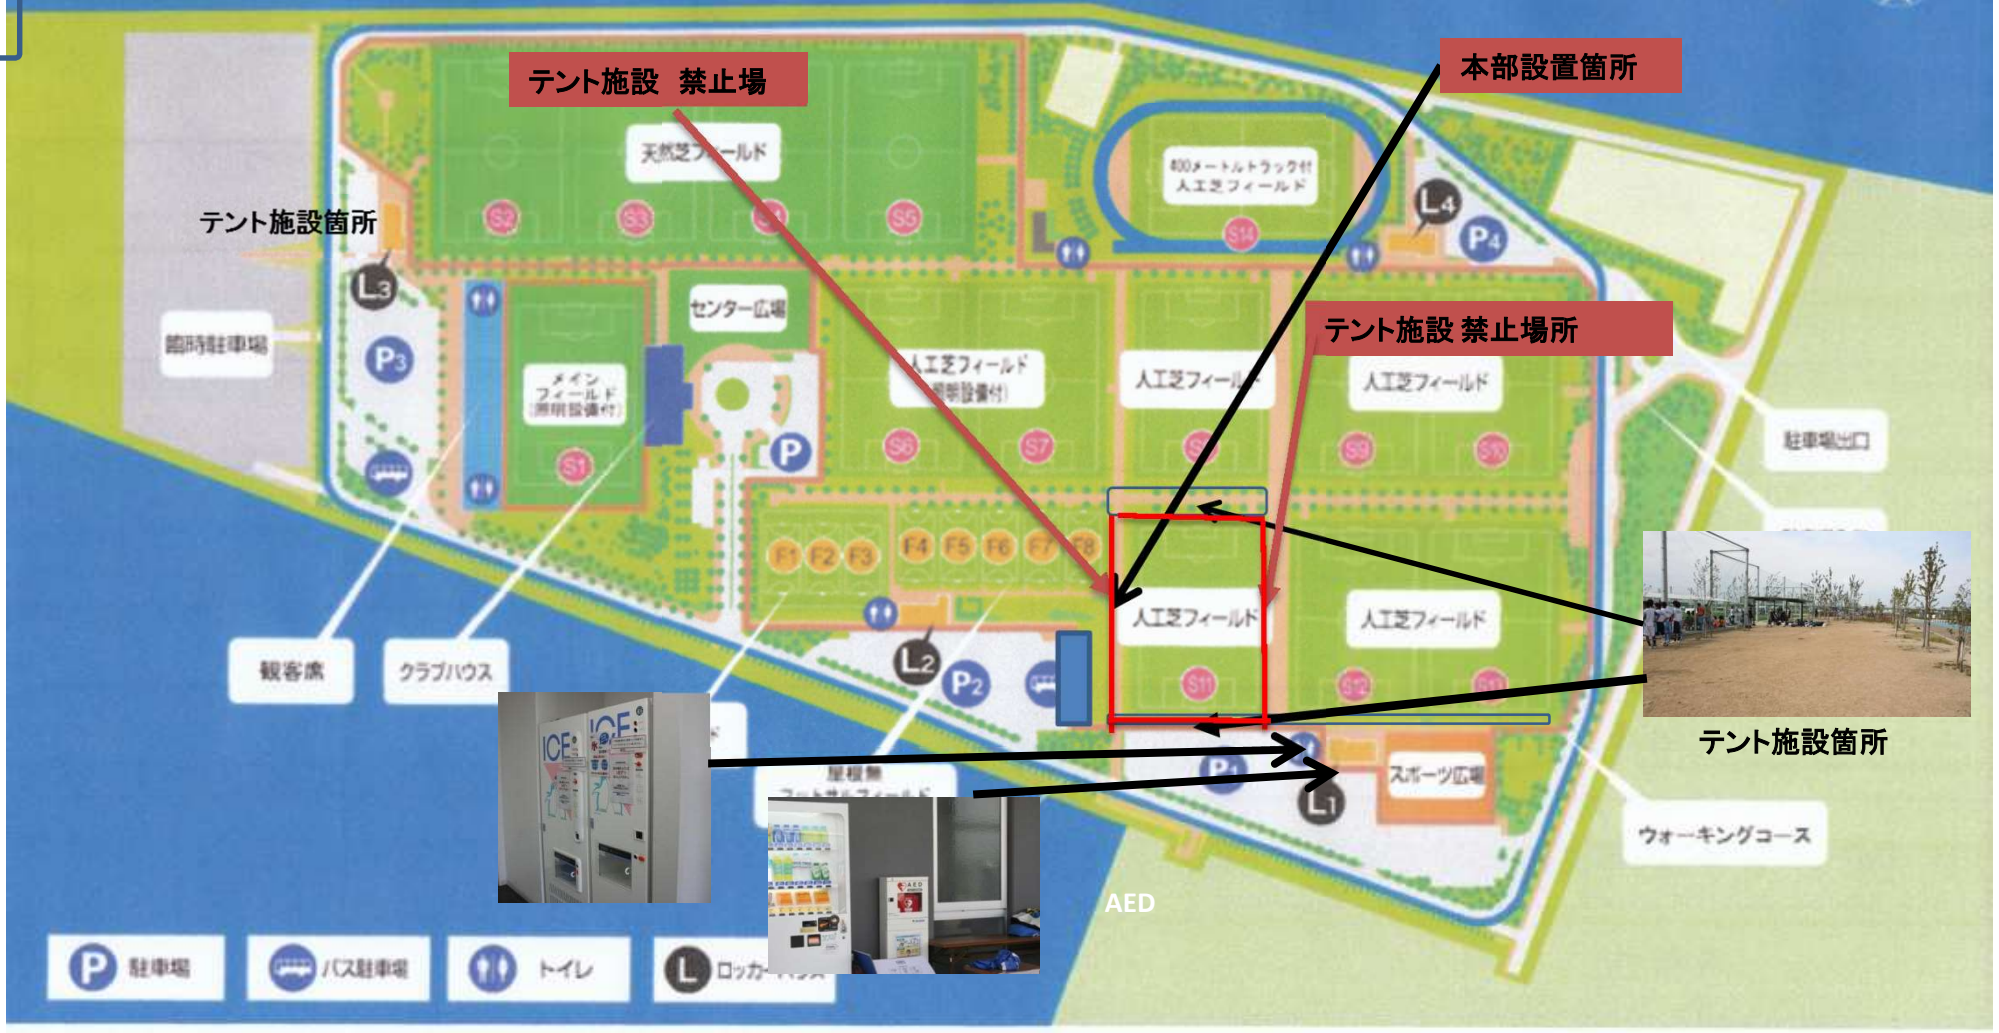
テント施設　禁止場

本部設置箇所

天然芝フィールド

400メートルトラック付人工芝フィールド

テント施設箇所

S2 S3 S4 S5

S14

L4

P4

L3

センター広場

テント施設 禁止場所

臨時駐車場

P3

メインフィールド(照明設備付)

人工芝フィールド(照明設備付)

人工芝フィールド

人工芝フィールド

S1

P

S6 S7 S8 S9 S10

駐車場出口

F1 F2 F3 F4 F5 F6 F7 F8

人工芝フィールド

人工芝フィールド

観客席

クラブハウス

L2

P2

S11 S12 S13

テント施設箇所

ICE

屋根無

P1

スポーツ広場

L1

ウォーキングコース

AED

P 駐車場

バス駐車場

トイレ

L ロッカー